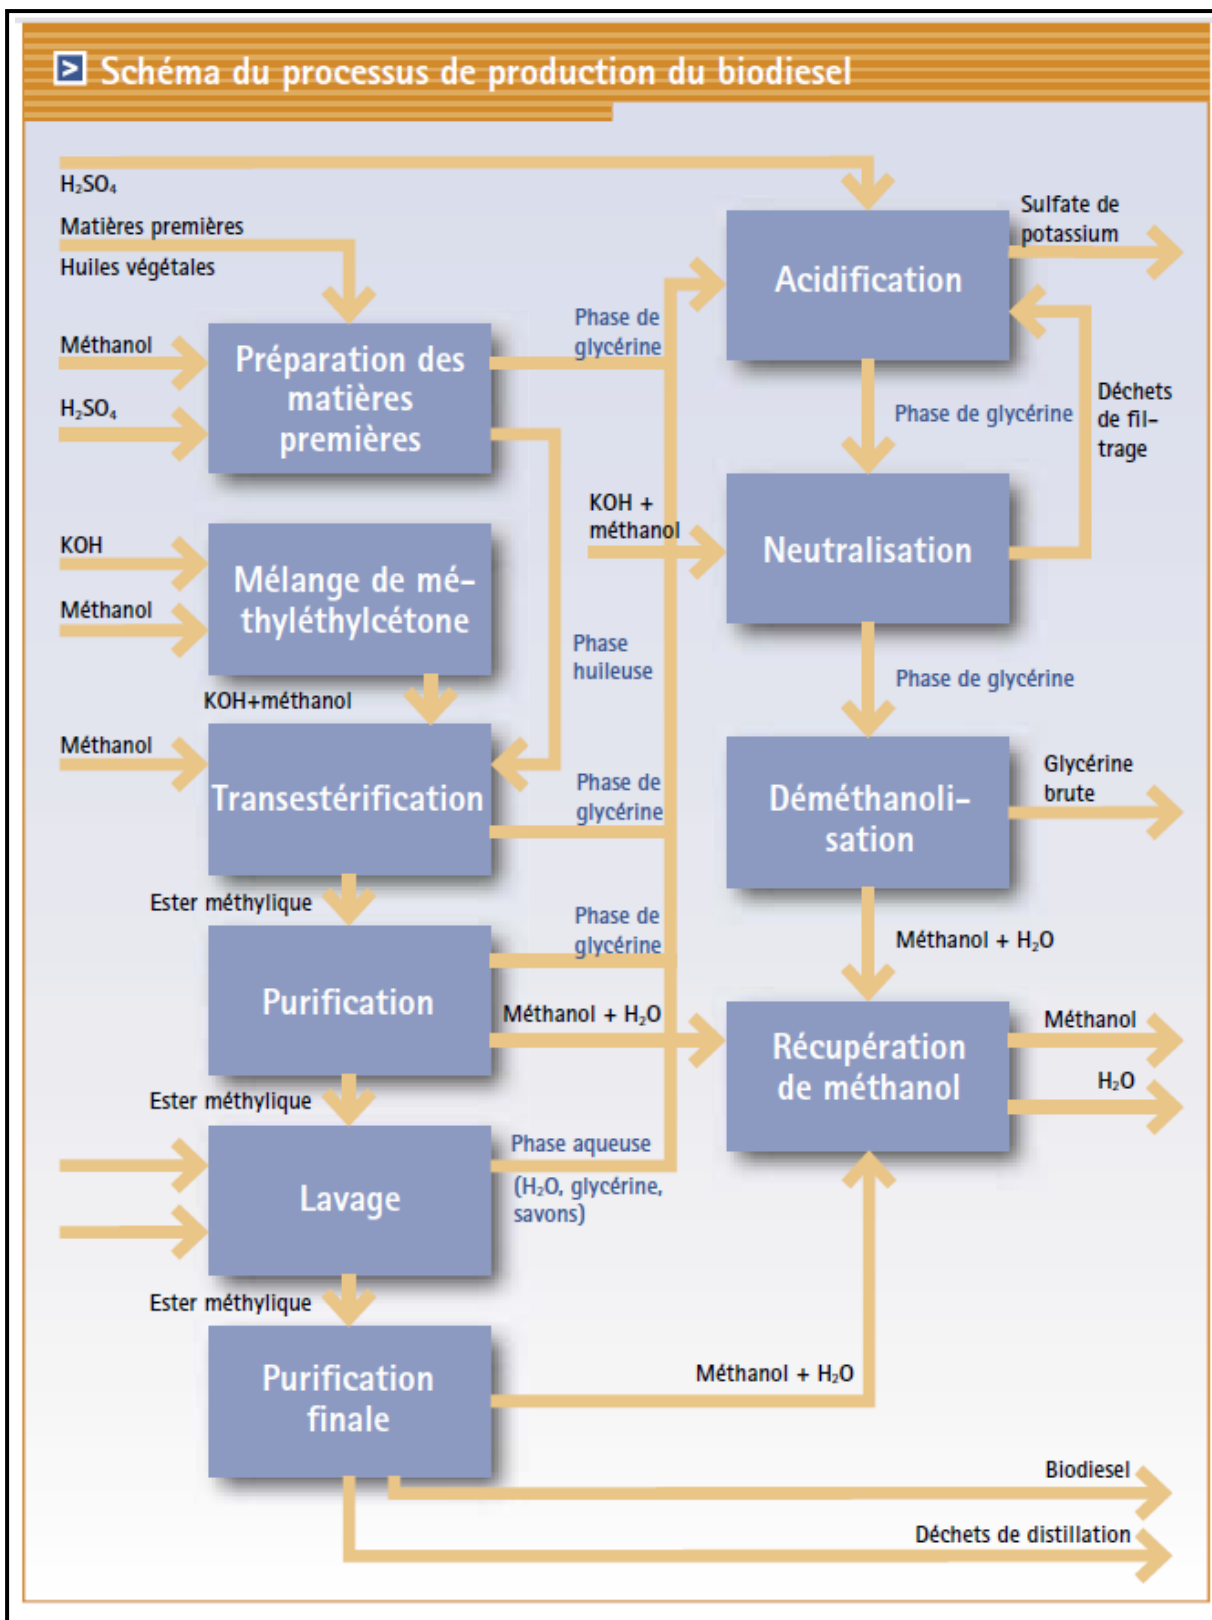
Schéma du processus de production du biodiesel

$H_2SO_4$

Matières premières

Huiles végétales

Méthanol

$H_2SO_4$

Préparation des matières premières

KOH

Méthanol

Mélange de méthyléthylcétone

KOH+méthanol

Méthanol

Transestérification

Ester méthylique

Purification

Ester méthylique

Lavage

Ester méthylique

Purification finale

Phase de glycérine

Phase huileuse

Phase de glycérine

Phase de glycérine

Méthanol + $H_2O$

Phase aqueuse ($H_2O$, glycérine, savons)

KOH + méthanol

Acidification

Sulfate de potassium

Phase de glycérine

Déchets de filtrage

Neutralisation

Phase de glycérine

Déméthanolisation

Glycérine brute

Méthanol + $H_2O$

Récupération de méthanol

Méthanol

$H_2O$

Méthanol + $H_2O$

Biodiesel

Déchets de distillation